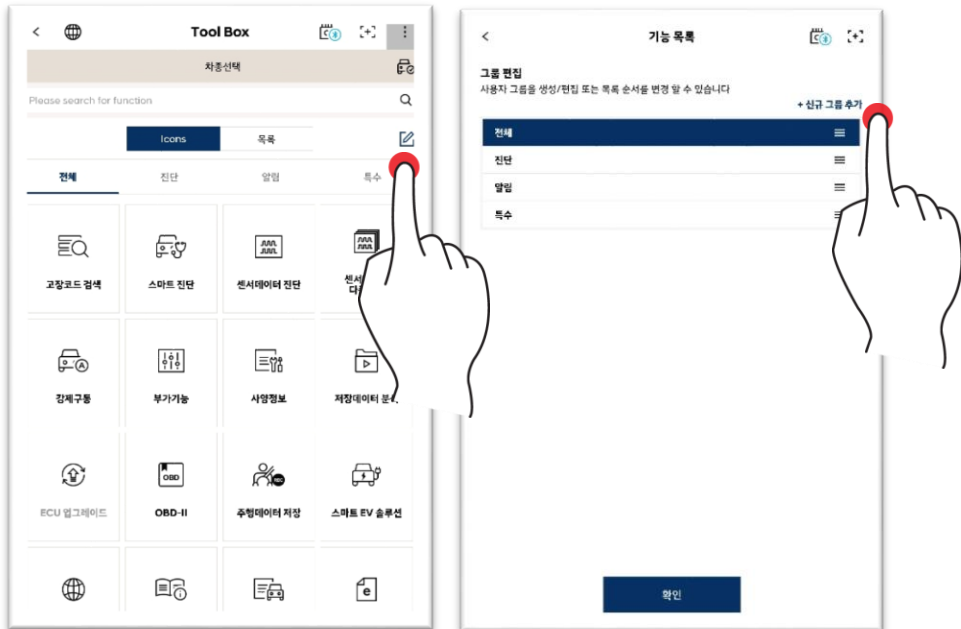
Tool Box

차종선택

Please search for function

Icons
목록

전체
진단
알림
특수

고장코드 검색
스마트 진단
센서데이터 진단
센서
다

강제구동
부가기능
사양정보
저장데이터 분

ECU 업그레이드
OBD
OBD-II
주행데이터 저장
스마트 EV 솔루션

e

기능 목록

그룹 편집
사용자 그룹을 생성/편집 또는 목록 순서를 변경 할 수 있습니다

+ 신규 그룹 추가

전체
진단
알림
특수

확인